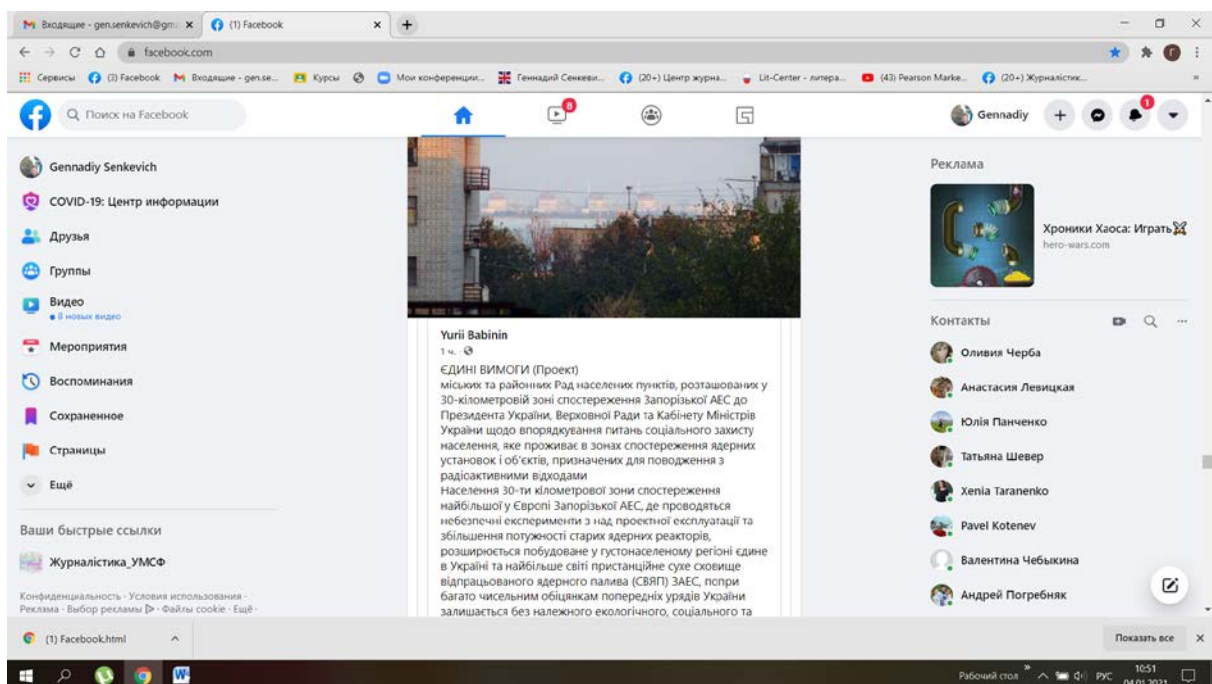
Входящие - gen.senkevich@gm ×
(1) Facebook ×
+
facebook.com
Сервисы (1) Facebook Входящие - gen.se... Курсы Мои конференции... Геннадий Сенкеви... (20+) Центр журна... Lit-Center - литера... (43) Pearson Marke... (20+) Журналістик...

Поиск на Facebook
8
1
Gennadiy

Gennadiy Senkevich
COVID-19: Центр информации
Друзья
Группы
Видео
• 8 новых видео
Мероприятия
Воспоминания
Сохраненное
Страницы
Ещё

Ваши быстрые ссылки
Журналістика_УМСФ

Конфиденциальность · Условия использования · Реклама · Выбор рекламы · Файлы cookie · Ещё ·

Yurii Babinin
1 ч.
ЄДИНІ ВИМОГИ (Проект)
міських та районних Рад населених пунктів, розташованих у 30-кілометровій зоні спостереження Запорізької АЕС до Президента України, Верховної Ради та Кабінету Міністрів України щодо впорядкування питань соціального захисту населення, яке проживає в зонах спостереження ядерних установок і об'єктів, призначених для поводження з радіоактивними відходами
Населення 30-ти кілометрової зони спостереження найбільшої у Європі Запорізької АЕС, де проводяться небезпечні експерименти з над проектної експлуатації та збільшення потужності старих ядерних реакторів, розширюється побудоване у густонаселеному регіоні єдине в Україні та найбільше світі пристанційне сухе сховище відпрацьованого ядерного палива (СВЯП) ЗАЕС, попри багато чисельним обіцянкам попередніх урядів України залишається без належного екологічного, соціального та

Реклама
Хроники Хаоса: Играть
hero-wars.com

Контакты
Оливия Черба
Анастасия Левицкая
Юлія Панченко
Татьяна Шевер
Xenia Taranenko
Pavel Kotenev
Валентина Чебыкина
Андрей Погребняк

(1) Facebook.html
Показать все ×

Рабочий стол РУС 10:51 04.01.2021